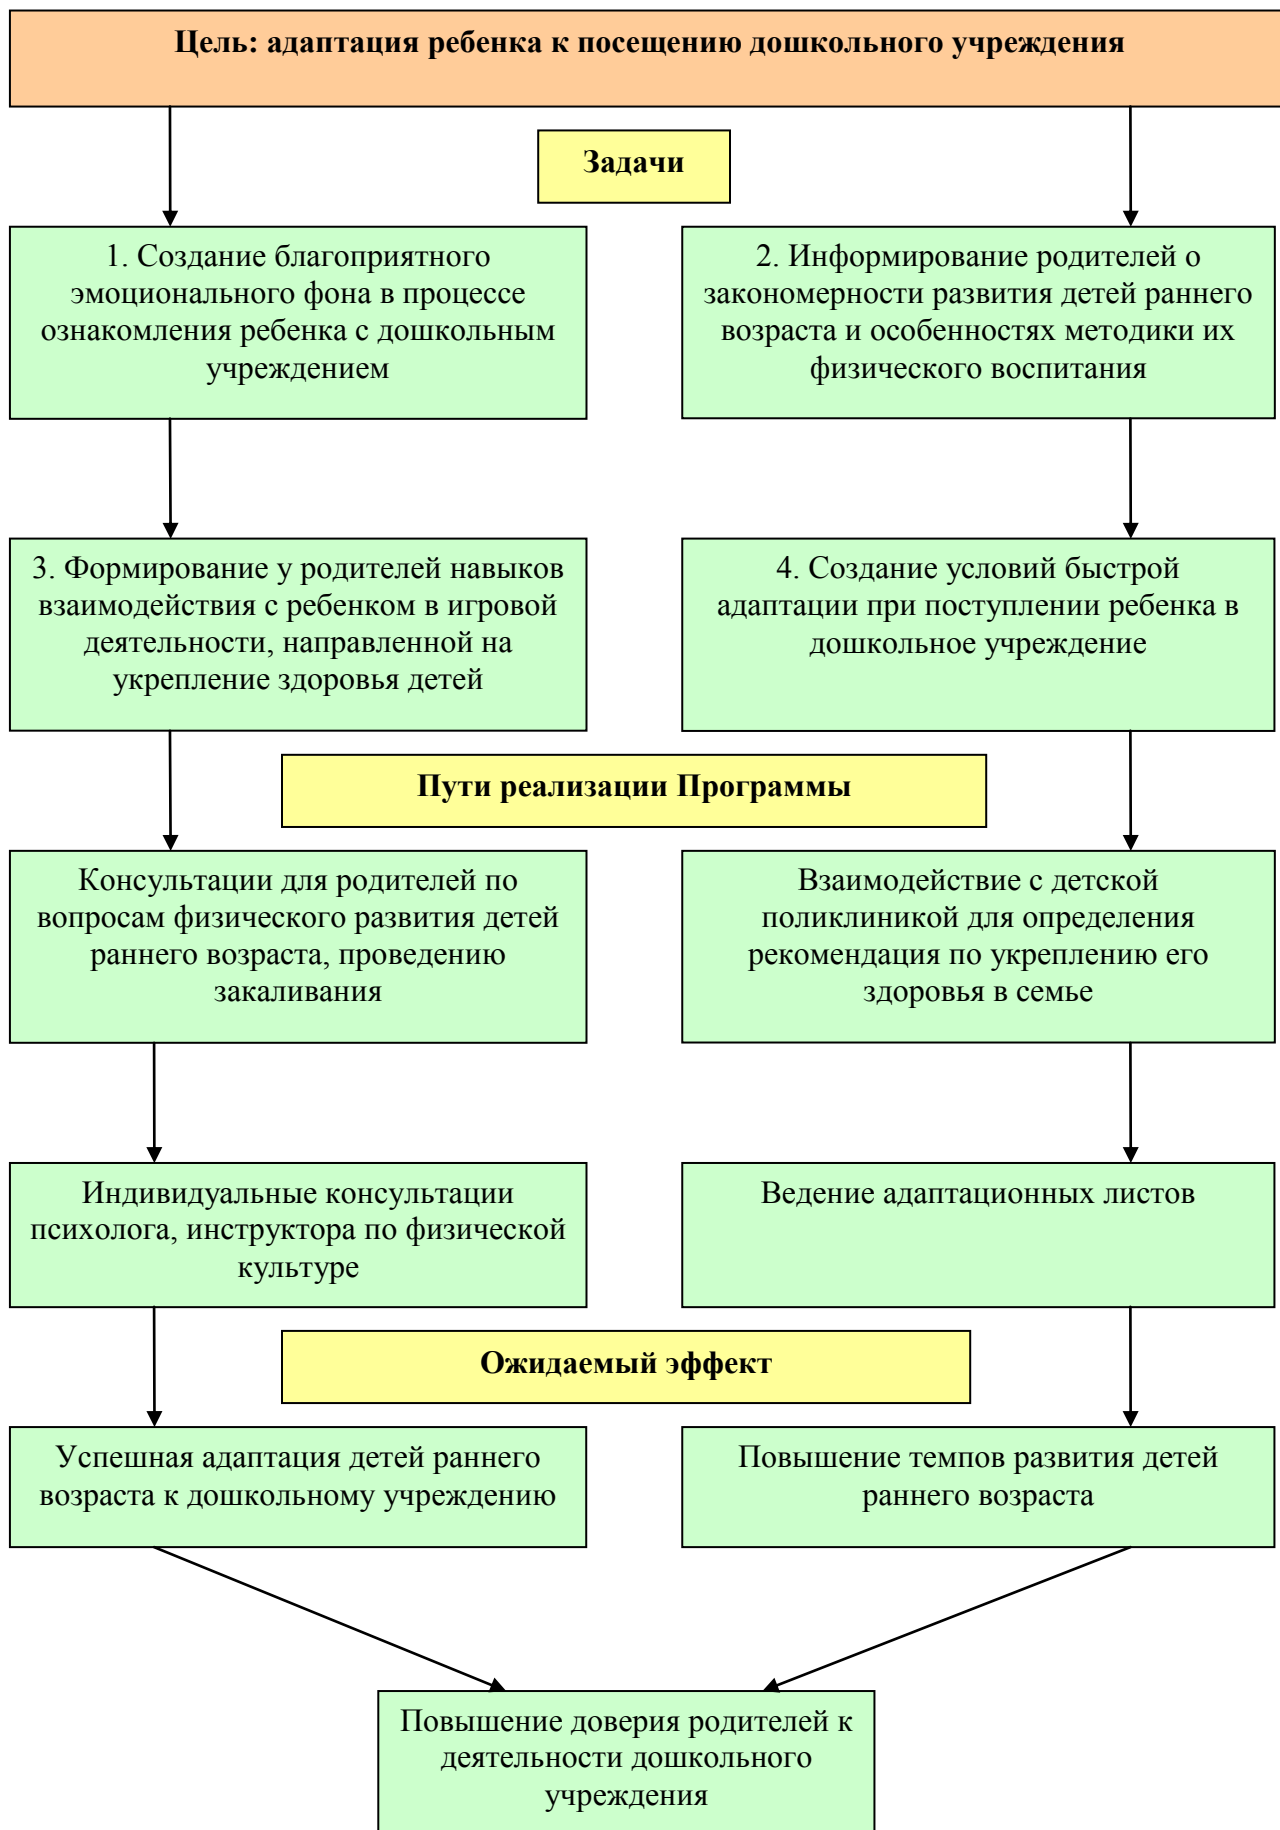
Цель: адаптация ребенка к посещению дошкольного учреждения

Задачи

1. Создание благоприятного эмоционального фона в процессе ознакомления ребенка с дошкольным учреждением

2. Информирование родителей о закономерности развития детей раннего возраста и особенностях методики их физического воспитания

3. Формирование у родителей навыков взаимодействия с ребенком в игровой деятельности, направленной на укрепление здоровья детей

4. Создание условий быстрой адаптации при поступлении ребенка в дошкольное учреждение

Пути реализации Программы

Консультации для родителей по вопросам физического развития детей раннего возраста, проведению закаливания

Взаимодействие с детской поликлиникой для определения рекомендация по укреплению его здоровья в семье

Индивидуальные консультации психолога, инструктора по физической культуре

Ведение адаптационных листов

Ожидаемый эффект

Успешная адаптация детей раннего возраста к дошкольному учреждению

Повышение темпов развития детей раннего возраста

Повышение доверия родителей к деятельности дошкольного учреждения